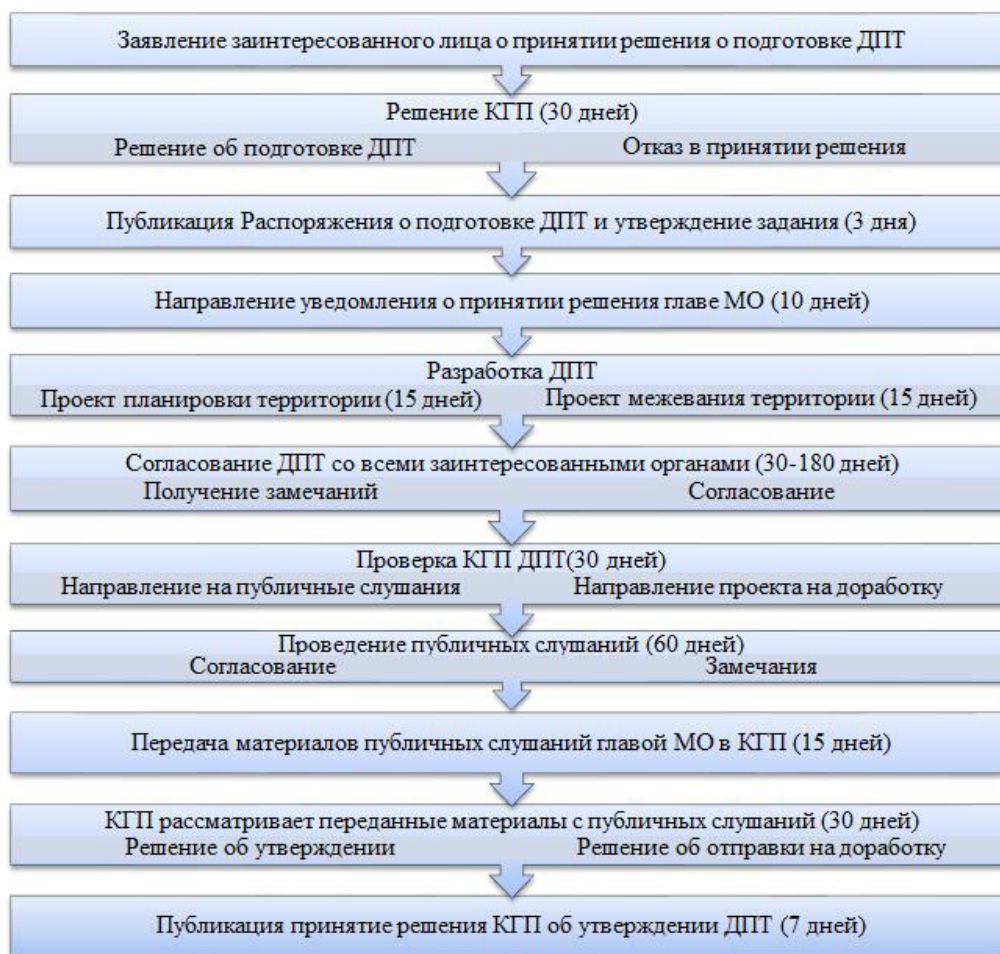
Заявление заинтересованного лица о принятии решения о подготовке ДПТ

Решение КГП (30 дней)
Решение об подготовке ДПТ
Отказ в принятии решения

Публикация Распоряжения о подготовке ДПТ и утверждение задания (3 дня)

Направление уведомления о принятии решения главе МО (10 дней)

Разработка ДПТ
Проект планировки территории (15 дней)
Проект межевания территории (15 дней)

Согласование ДПТ со всеми заинтересованными органами (30-180 дней)
Получение замечаний
Согласование

Проверка КГП ДПТ(30 дней)
Направление на публичные слушания
Направление проекта на доработку

Проведение публичных слушаний (60 дней)
Согласование
Замечания

Передача материалов публичных слушаний главой МО в КГП (15 дней)

КГП рассматривает переданные материалы с публичных слушаний (30 дней)
Решение об утверждении
Решение об отправки на доработку

Публикация принятие решения КГП об утверждении ДПТ (7 дней)